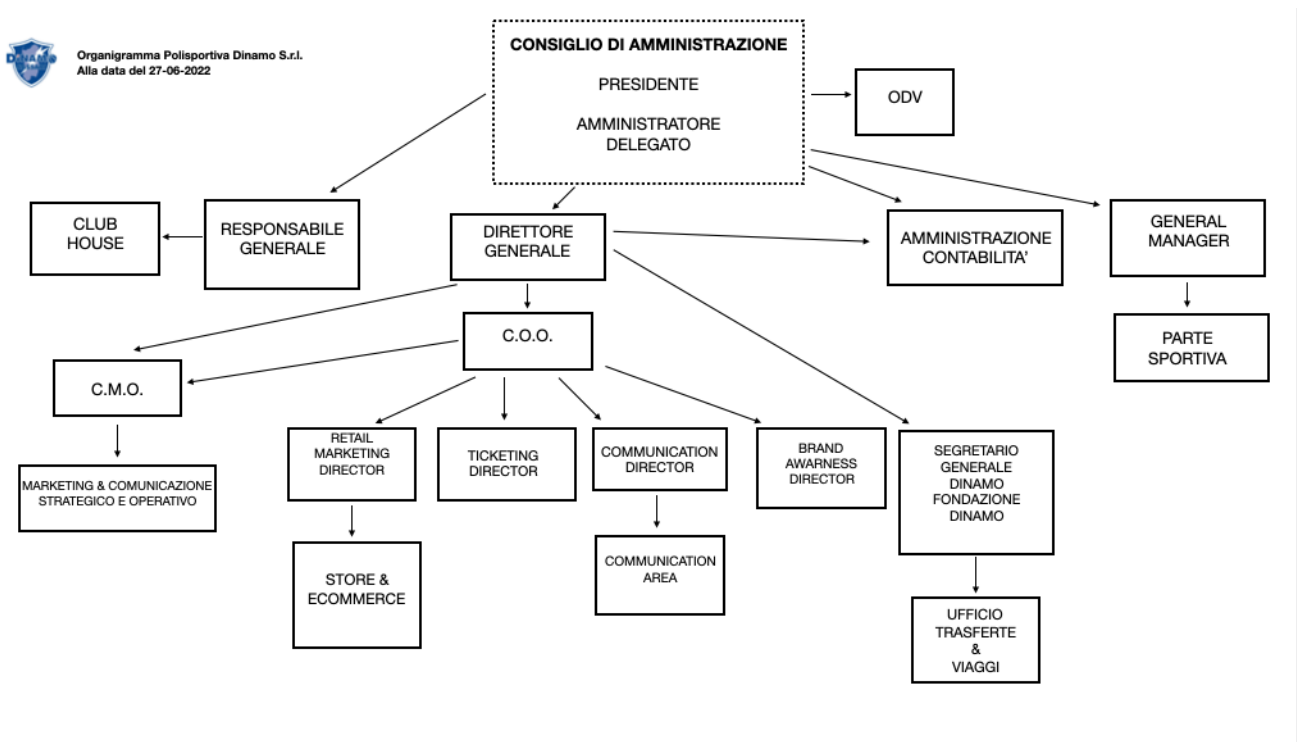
Organigramma Polisportiva Dinamo S.r.l.
Alla data del 27-06-2022

CONSIGLIO DI AMMINISTRAZIONE

PRESIDENTE

AMMINISTRATORE DELEGATO

ODV

CLUB HOUSE

RESPONSABILE GENERALE

DIRETTORE GENERALE

AMMINISTRAZIONE CONTABILITA'

GENERAL MANAGER

PARTE SPORTIVA

C.O.O.

C.M.O.

MARKETING & COMUNICAZIONE STRATEGICO E OPERATIVO

RETAIL MARKETING DIRECTOR

TICKETING DIRECTOR

COMMUNICATION DIRECTOR

BRAND AWARNESS DIRECTOR

SEGRETARIO GENERALE DINAMO FONDAZIONE DINAMO

STORE & ECOMMERCE

COMMUNICATION AREA

UFFICIO TRASFERTE & VIAGGI